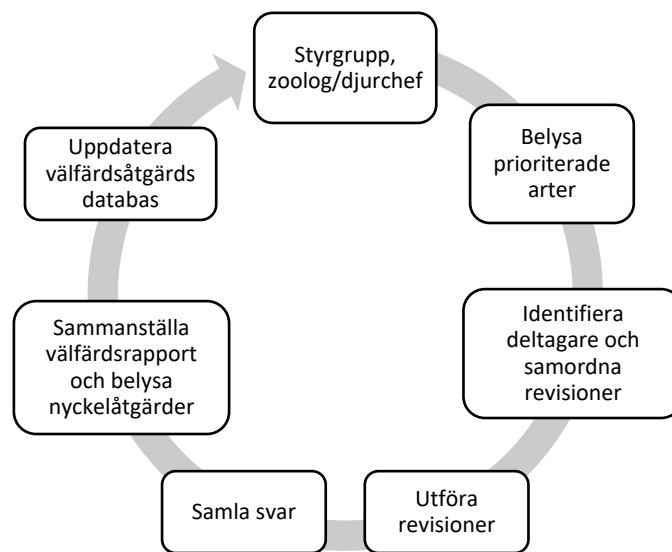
Styrgrupp, zoolog/djurchef

Belysa prioriterade arter

Identifiera deltagare och samordna revisioner

Utföra revisioner

Samla svar

Sammanställa välfärdsrapport och belysa nyckelåtgärder

Uppdatera välfärdsåtgärds databas